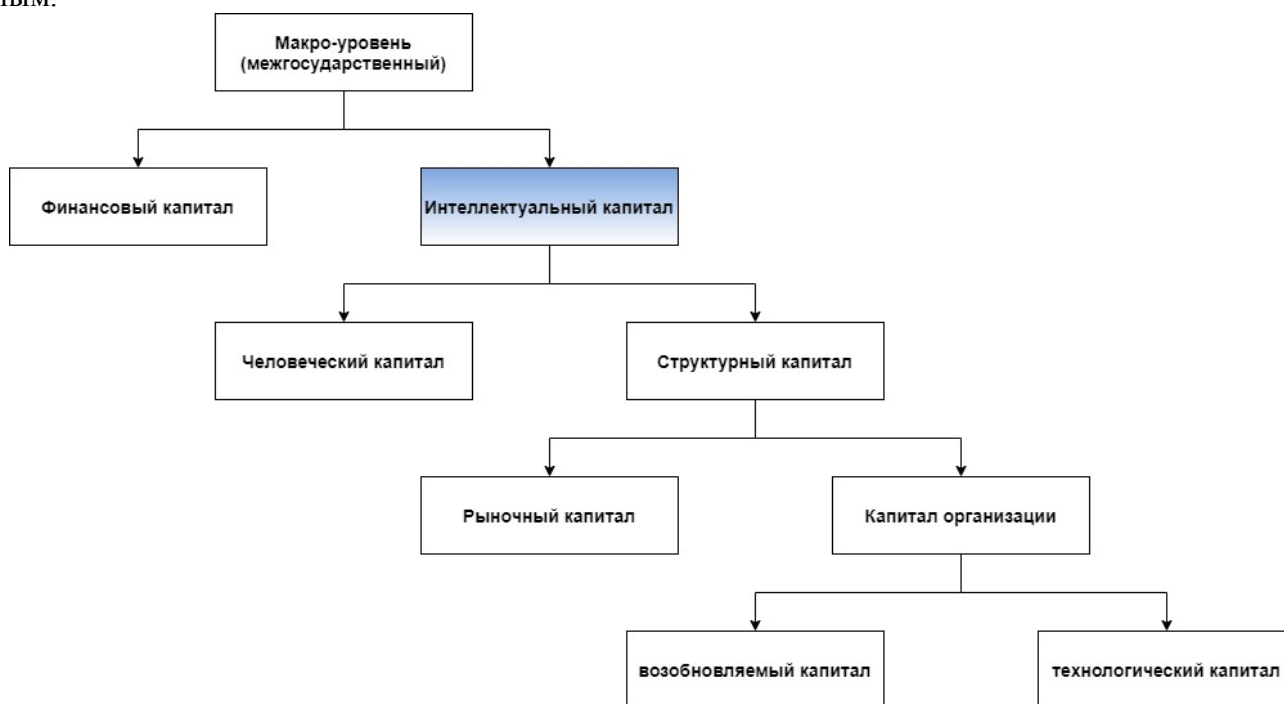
ным.

Макро-уровень (межгосударственный)

Финансовый капитал

Интеллектуальный капитал

Человеческий капитал

Структурный капитал

Рыночный капитал

Капитал организации

возобновляемый капитал

технологический капитал